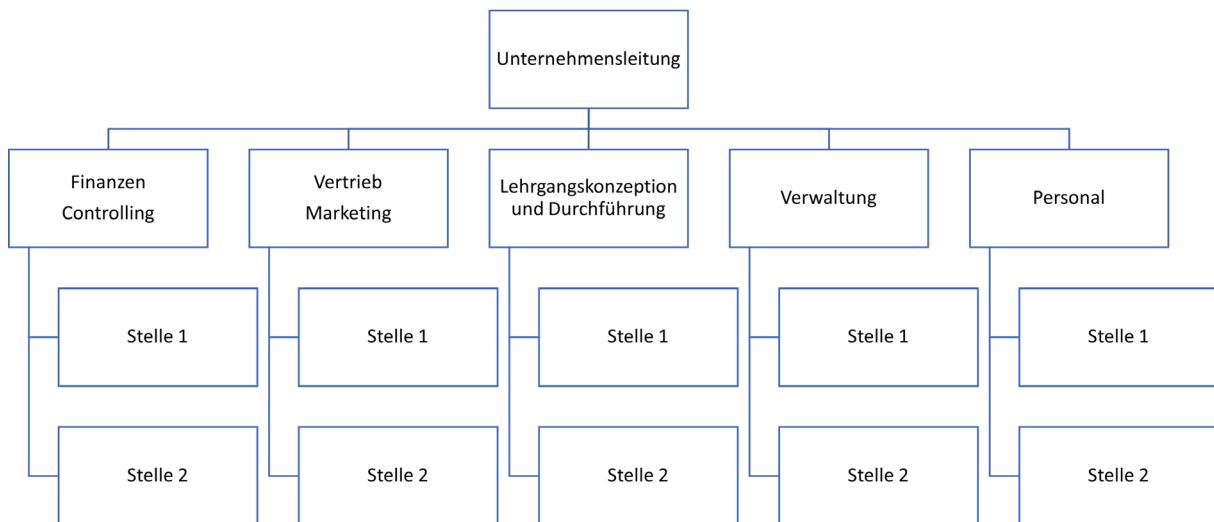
Unternehmensleitung

Finanzen
Controlling

Stelle 1

Stelle 2

Vertrieb
Marketing

Stelle 1

Stelle 2

Lehrgangskonzeption und Durchführung

Stelle 1

Stelle 2

Verwaltung

Stelle 1

Stelle 2

Personal

Stelle 1

Stelle 2